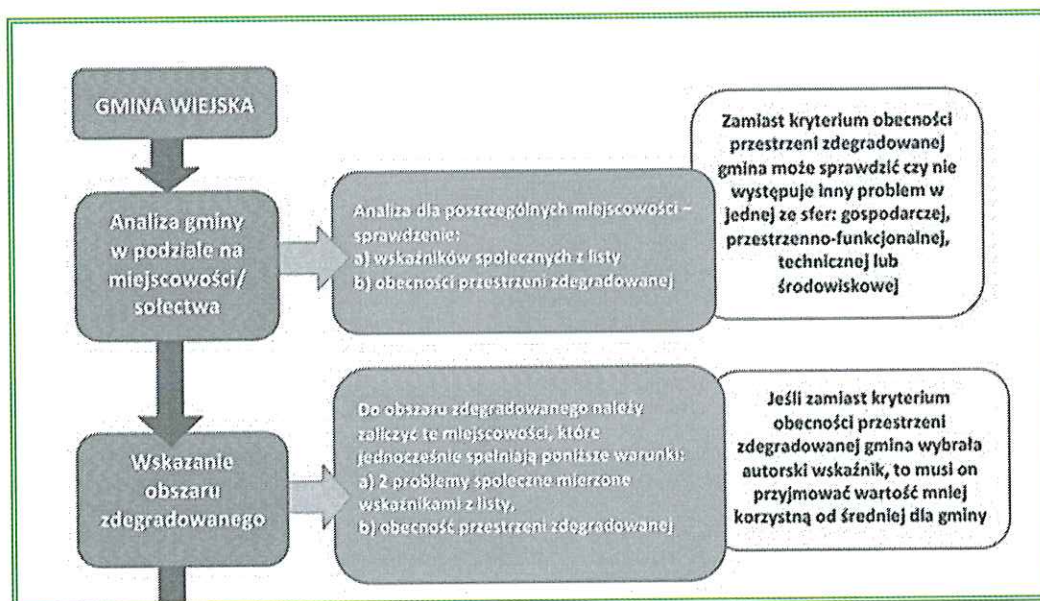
GMINA WIEJSKA

Analiza gminy w podziale na miejscowości/ sołectwa

Analiza dla poszczególnych miejscowości – sprawdzenie:
a) wskaźników społecznych z listy
b) obecności przestrzeni zdegradowanej

Zamiast kryterium obecności przestrzeni zdegradowanej gmina może sprawdzić czy nie występuje inny problem w jednej ze sfer: gospodarczej, przestrzenno-funkcjonalnej, technicznej lub środowiskowej

Wskazanie obszaru zdegradowanego

Do obszaru zdegradowanego należy zaliczyć te miejscowości, które jednocześnie spełniają poniższe warunki:
a) 2 problemy społeczne mierzone wskaźnikami z listy,
b) obecność przestrzeni zdegradowanej

Jeśli zamiast kryterium obecności przestrzeni zdegradowanej gmina wybrała autorski wskaźnik, to musi on przyjmować wartość mniej korzystną od średniej dla gminy